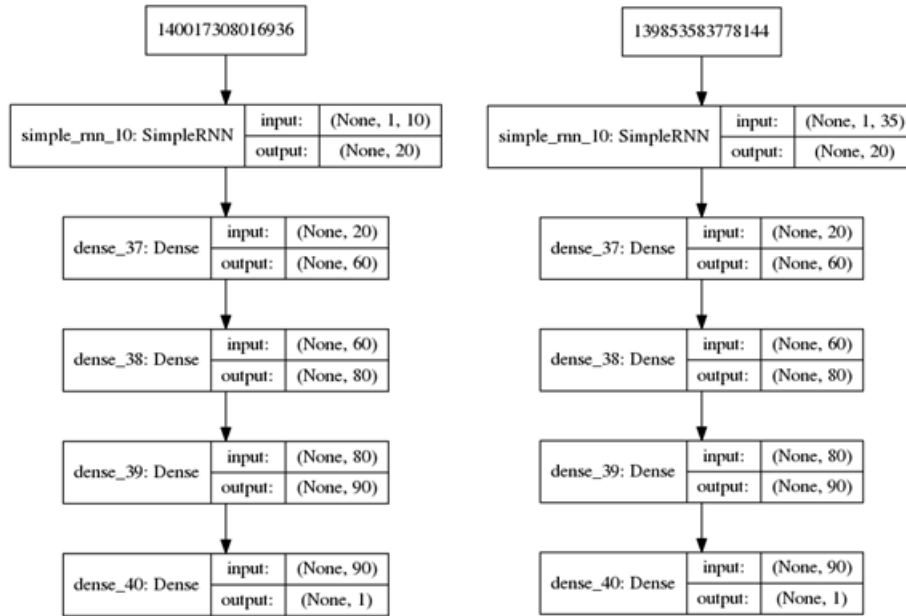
140017308016936

| simple_rnn_10: SimpleRNN | input: | (None, 1, 10) |
|---|---|---|
| | output: | (None, 20) |

| dense_37: Dense | input: | (None, 20) |
|---|---|---|
| | output: | (None, 60) |

| dense_38: Dense | input: | (None, 60) |
|---|---|---|
| | output: | (None, 80) |

| dense_39: Dense | input: | (None, 80) |
|---|---|---|
| | output: | (None, 90) |

| dense_40: Dense | input: | (None, 90) |
|---|---|---|
| | output: | (None, 1) |

139853583778144

| simple_rnn_10: SimpleRNN | input: | (None, 1, 35) |
|---|---|---|
| | output: | (None, 20) |

| dense_37: Dense | input: | (None, 20) |
|---|---|---|
| | output: | (None, 60) |

| dense_38: Dense | input: | (None, 60) |
|---|---|---|
| | output: | (None, 80) |

| dense_39: Dense | input: | (None, 80) |
|---|---|---|
| | output: | (None, 90) |

| dense_40: Dense | input: | (None, 90) |
|---|---|---|
| | output: | (None, 1) |